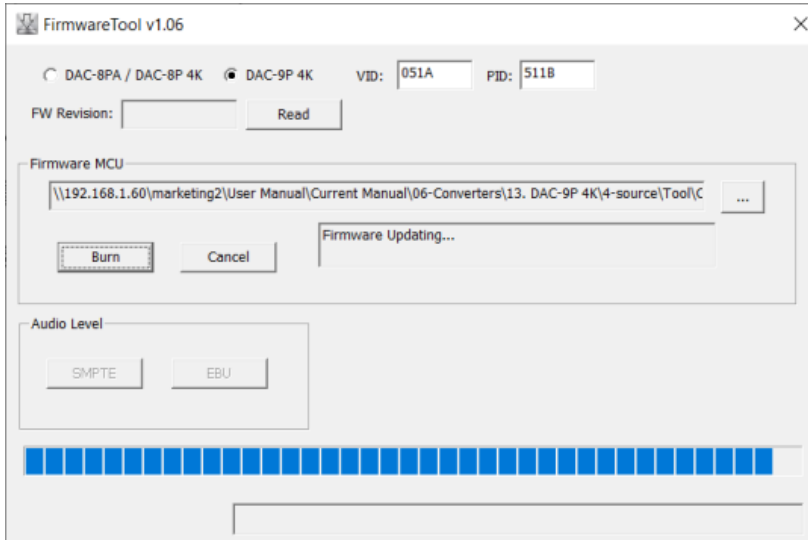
FirmwareTool v1.06

DAC-8PA / DAC-8P 4K

DAC-9P 4K

VID: 051A

PID: 511B

FW Revision:

Read

Firmware MCU

\\192.168.1.60\marketing2\User Manual\Current Manual\06-Converters\13. DAC-9P 4K\4-source\Tool\C

...

Burn

Cancel

Firmware Updating...

Audio Level

SMPTE

EBU